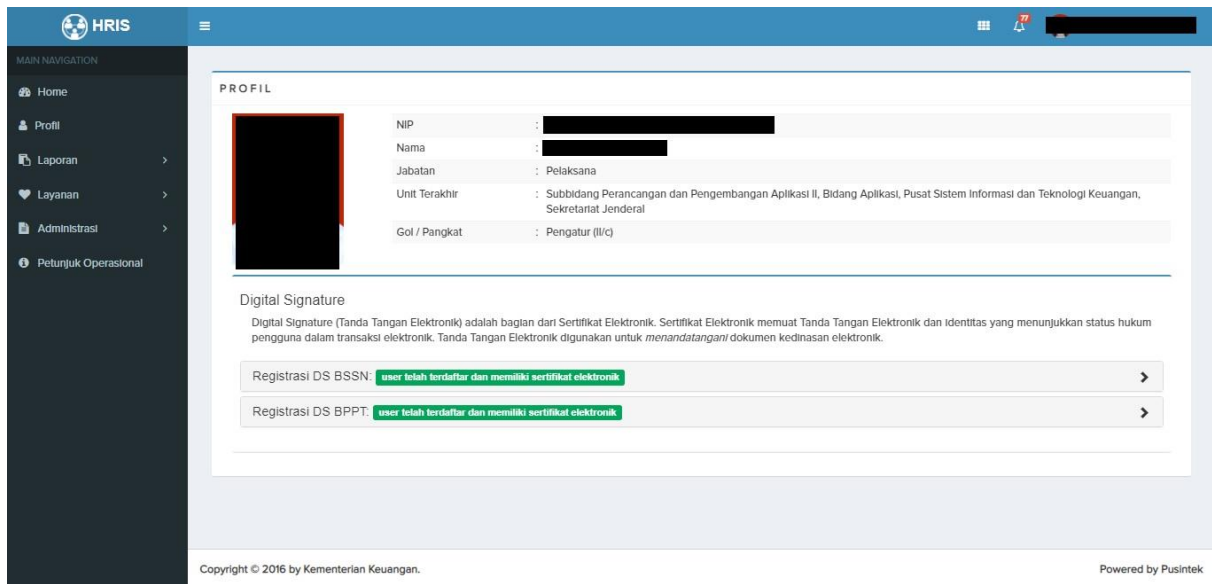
HRIS

77

MAIN NAVIGATION

Home

Profil

Laporan

Layanan

Administrasi

Petunjuk Operasional

PROFIL

| | |
|---|---|
| NIP | : |
| Nama | : |
| Jabatan | : Pelaksana |
| Unit Terakhir | : Subbidang Perancangan dan Pengembangan Aplikasi II, Bidang Aplikasi, Pusat Sistem Informasi dan Teknologi Keuangan, Sekretariat Jenderal |
| Gol / Pangkat | : Pengatur (II/c) |

Digital Signature

Digital Signature (Tanda Tangan Elektronik) adalah bagian dari Sertifikat Elektronik. Sertifikat Elektronik memuat Tanda Tangan Elektronik dan identitas yang menunjukkan status hukum pengguna dalam transaksi elektronik. Tanda Tangan Elektronik digunakan untuk menandatangani dokumen kedinasan elektronik.

Registrasi DS BSSN: user telah terdaftar dan memiliki sertifikat elektronik

Registrasi DS BPPT: user telah terdaftar dan memiliki sertifikat elektronik

Copyright © 2016 by Kementerian Keuangan.

Powered by Pusintek